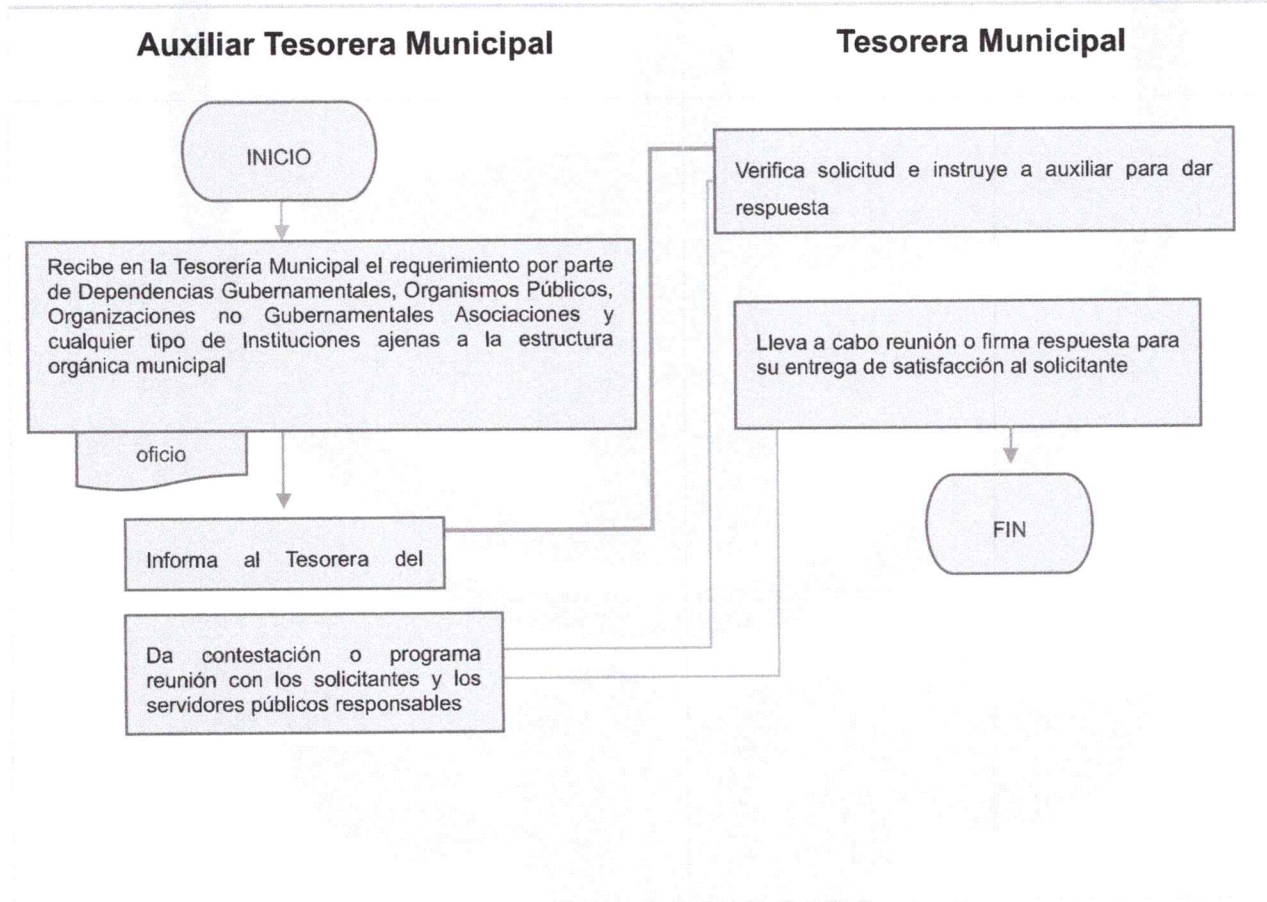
Auxiliar Tesorera Municipal

Tesorera Municipal

INICIO

Recibe en la Tesorería Municipal el requerimiento por parte de Dependencias Gubernamentales, Organismos Públicos, Organizaciones no Gubernamentales Asociaciones y cualquier tipo de Instituciones ajenas a la estructura orgánica municipal

oficio

Informa al Tesorera del

Da contestación o programa reunión con los solicitantes y los servidores públicos responsables

Verifica solicitud e instruye a auxiliar para dar respuesta

Lleva a cabo reunión o firma respuesta para su entrega de satisfacción al solicitante

FIN